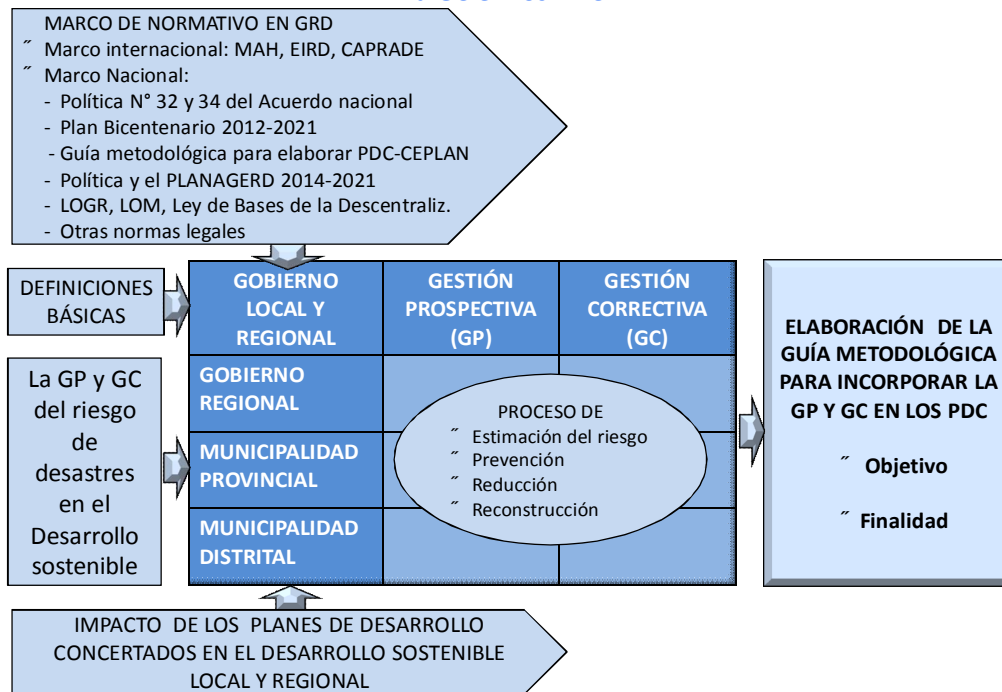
MARCO DE NORMATIVO EN GRD
˝ Marco internacional: MAH, EIRD, CAPRADE
˝ Marco Nacional:
- Política N° 32 y 34 del Acuerdo nacional
- Plan Bicentenario 2012-2021
- Guía metodológica para elaborar PDC-CEPLAN
- Política y el PLANAGERD 2014-2021
- LOGR, LOM, Ley de Bases de la Descentraliz.
- Otras normas legales

DEFINICIONES BÁSICAS

La GP y GC del riesgo de desastres en el Desarrollo sostenible

| GOBIERNO LOCAL Y REGIONAL | GESTIÓN PROSPECTIVA (GP) | GESTIÓN CORRECTIVA (GC) |
|---|---|---|
| GOBIERNO REGIONAL | | |
| MUNICIPALIDAD PROVINCIAL | | |
| MUNICIPALIDAD DISTRITAL | | |

PROCESO DE
˝ Estimación del riesgo
˝ Prevención
˝ Reducción
˝ Reconstrucción

ELABORACIÓN DE LA GUÍA METODOLÓGICA PARA INCORPORAR LA GP Y GC EN LOS PDC

˝ Objetivo

˝ Finalidad

IMPACTO DE LOS PLANES DE DESARROLLO CONCERTADOS EN EL DESARROLLO SOSTENIBLE LOCAL Y REGIONAL